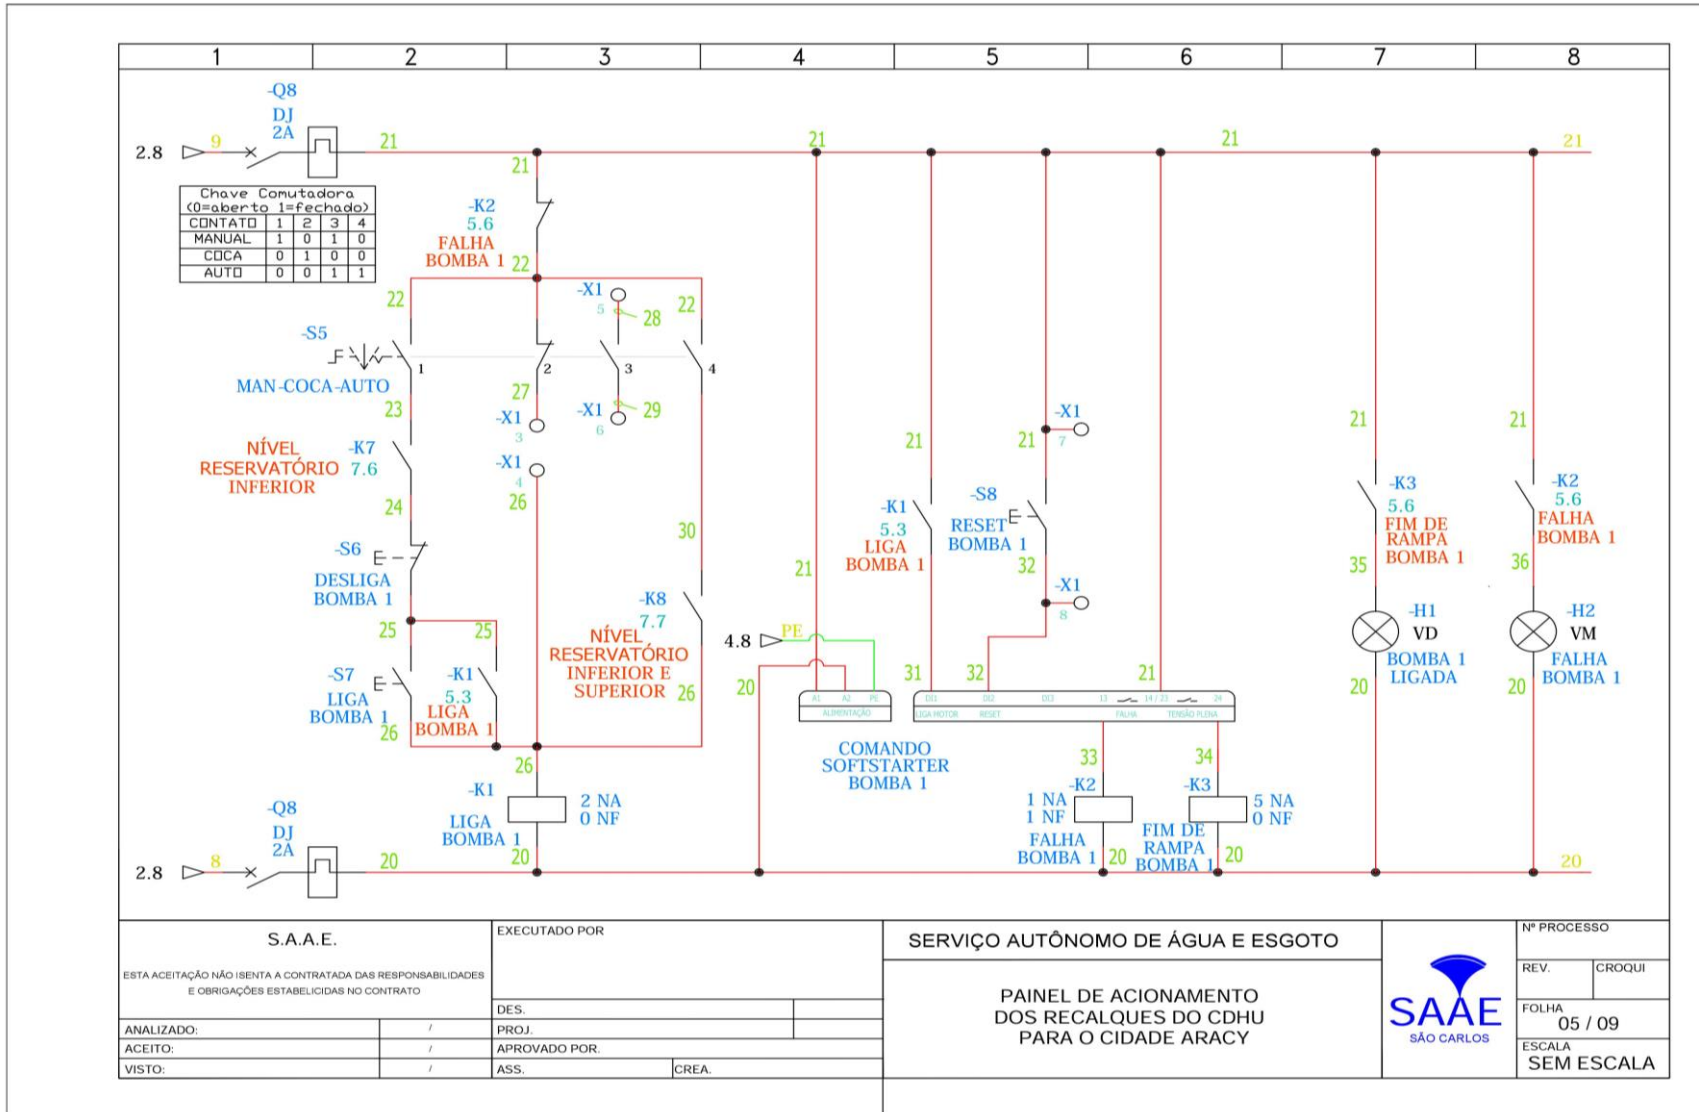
1 2 3 4 5 6 7 8

-Q8
DJ
2A
2.8 9 21

21 21 21

Chave Comutadora
(0=aberto 1=fechado)

| CONTATO | 1 | 2 | 3 | 4 |
|---|---|---|---|---|
| MANUAL | 1 | 0 | 1 | 0 |
| COCA | 0 | 1 | 0 | 0 |
| AUTO | 0 | 0 | 1 | 1 |

21
-K2
5.6
FALHA
BOMBA 1 22

22
-X1
5 28
22

-S5
MAN-COCA-AUTO
1 2 3 4
23
27
-X1
3
-X1
6 29

NÍVEL
RESERVATÓRIO
INFERIOR
-K7
7.6
-X1
4
26
24

-S6
DESLIGA
BOMBA 1
30

25 25
-K8
7.7
NÍVEL
RESERVATÓRIO
INFERIOR E
SUPERIOR 26

-S7
LIGA
BOMBA 1
26
-K1
5.3
LIGA
BOMBA 1

26
-K1
LIGA
BOMBA 1
2 NA
0 NF
20

-Q8
DJ
2A
2.8 8 20

21
4.8 PE
20
A1 A2 PE
ALIMENTAÇÃO

COMANDO
SOFTSTARTER
BOMBA 1

21
-K1
5.3
LIGA
BOMBA 1
31

-S8
RESET
BOMBA 1
21
-X1
7
32
-X1
8
32
21

DI1 DI2 DI3 13 14/23 24
LIGA MOTOR RESET FALHA TENSÃO PLENA

33
-K2
1 NA
1 NF
FALHA
BOMBA 1 20

34
-K3
5 NA
0 NF
FIM DE
RAMPA
BOMBA 1 20

21
-K3
5.6
FIM DE
RAMPA
BOMBA 1
35
-H1
VD
BOMBA 1
LIGADA
20

21
-K2
5.6
FALHA
BOMBA 1
36
-H2
VM
FALHA
BOMBA 1
20

21
20

S.A.A.E.
ESTA ACEITAÇÃO NÃO ISENTA A CONTRATADA DAS RESPONSABILIDADES E OBRIGAÇÕES ESTABELICIDAS NO CONTRATO
ANALIZADO: /
ACEITO: /
VISTO: /
EXECUTADO POR
DES.
PROJ.
APROVADO POR.
ASS.
CREA.
SERVIÇO AUTÔNOMO DE ÁGUA E ESGOTO
PAINEL DE ACIONAMENTO DOS RECALQUES DO CDHU PARA O CIDADE ARACY
SAAE
SÃO CARLOS
Nº PROCESSO
REV.
CROQUI
FOLHA
05 / 09
ESCALA
SEM ESCALA